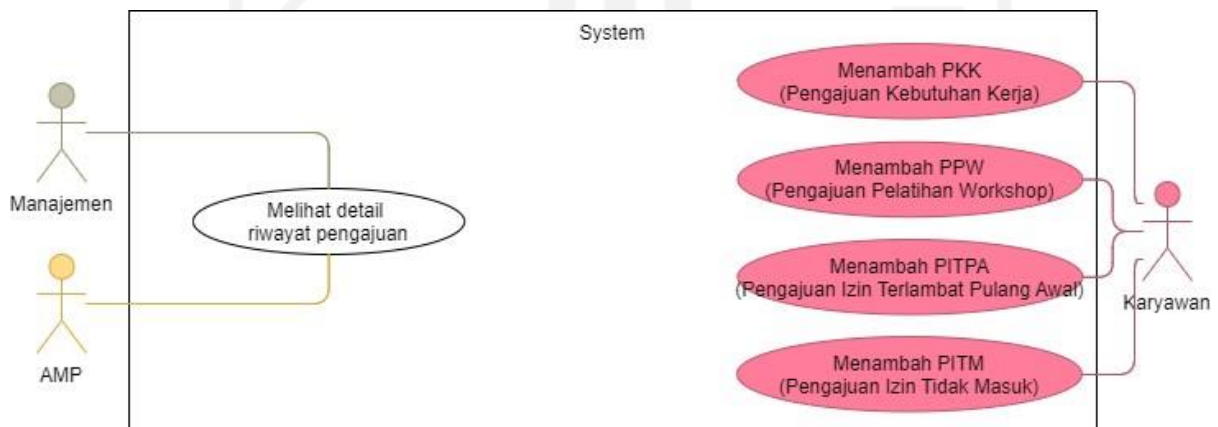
System

Manajemen

AMP

Melihat detail riwayat pengajuan

Menambah PKK (Pengajuan Kebutuhan Kerja)

Menambah PPW (Pengajuan Pelatihan Workshop)

Menambah PITPA (Pengajuan Izin Terlambat Pulang Awal)

Menambah PITM (Pengajuan Izin Tidak Masuk)

Karyawan